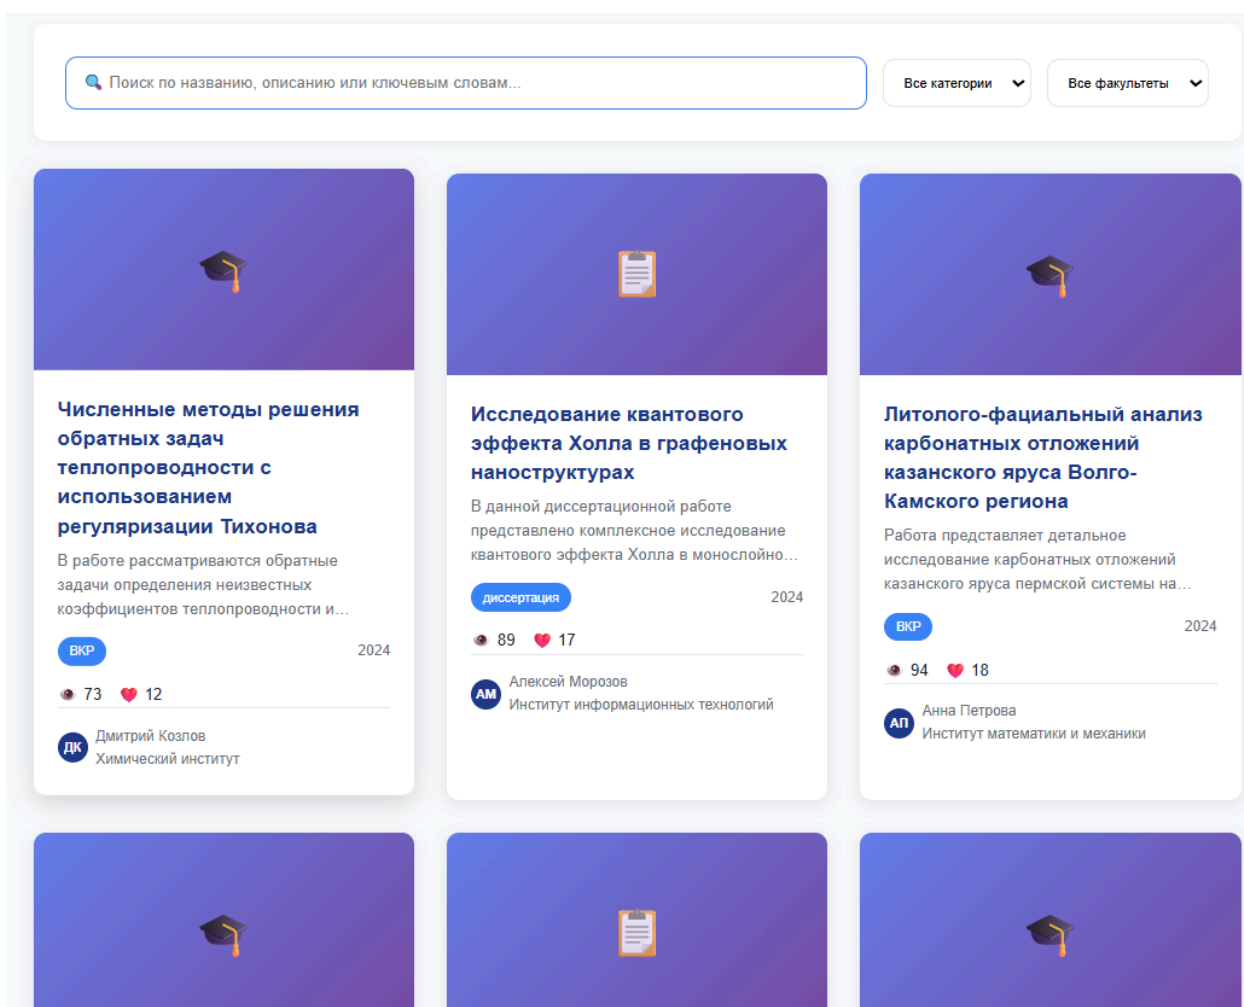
Поиск по названию, описанию или ключевым словам...

Все категории

Все факультеты

Численные методы решения обратных задач теплопроводности с использованием регуляризации Тихонова

В работе рассматриваются обратные задачи определения неизвестных коэффициентов теплопроводности и...

ВКР

2024

73 12

ДК
Дмитрий Козлов
Химический институт

Исследование квантового эффекта Холла в графеновых наноструктурах

В данной диссертационной работе представлено комплексное исследование квантового эффекта Холла в монослойно...

диссертация

2024

89 17

АМ
Алексей Морозов
Институт информационных технологий

Литолого-фациальный анализ карбонатных отложений казанского яруса Волго-Камского региона

Работа представляет детальное исследование карбонатных отложений казанского яруса пермской системы на...

ВКР

2024

94 18

АП
Анна Петрова
Институт математики и механики